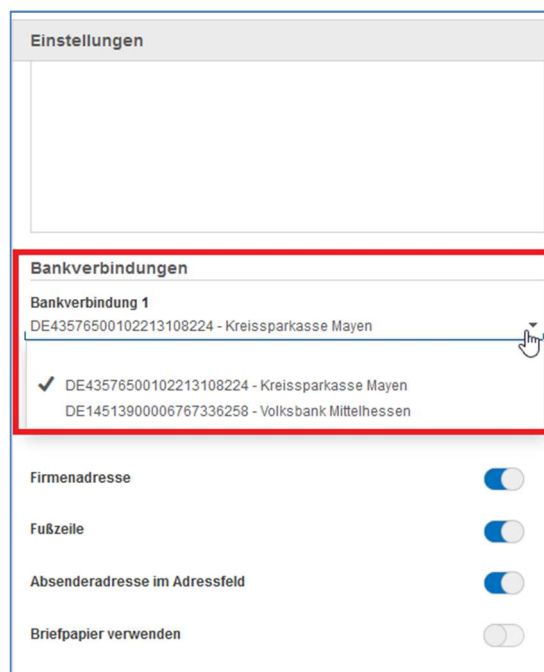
Einstellungen

Bankverbindungen

Bankverbindung 1

DE43576500102213108224 - Kreissparkasse Mayen

✓ DE43576500102213108224 - Kreissparkasse Mayen

DE14513900006767336258 - Volksbank Mittelhessen

Firmenadresse

Fußzeile

Absenderadresse im Adressfeld

Briefpapier verwenden